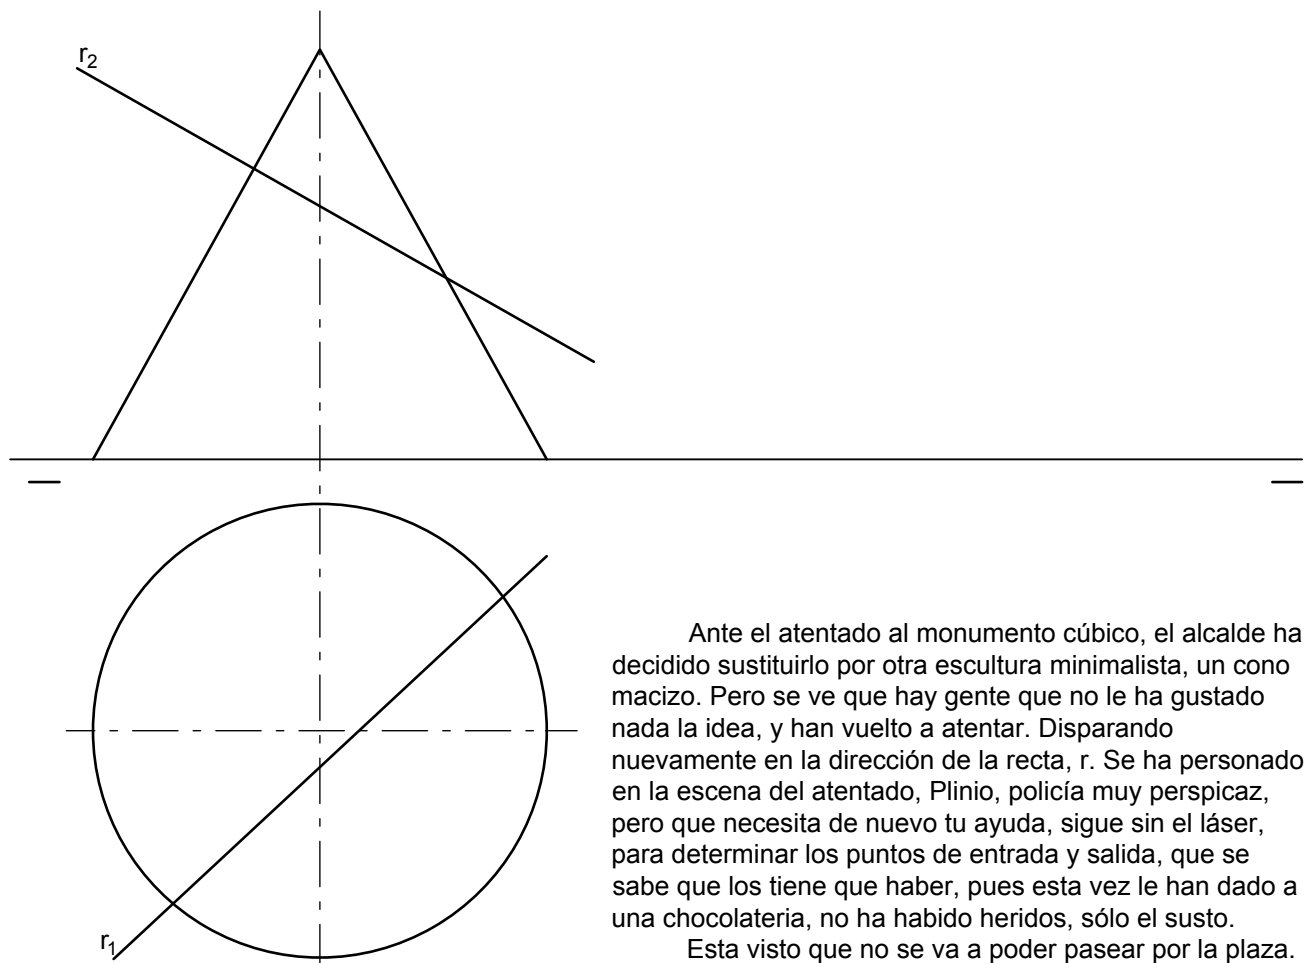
$r_2$

$r_1$

Ante el atentado al monumento cúbico, el alcalde ha decidido sustituirlo por otra escultura minimalista, un cono macizo. Pero se ve que hay gente que no le ha gustado nada la idea, y han vuelto a atentar. Disparando nuevamente en la dirección de la recta, r. Se ha personado en la escena del atentado, Plinio, policía muy perspicaz, pero que necesita de nuevo tu ayuda, sigue sin el láser, para determinar los puntos de entrada y salida, que se sabe que los tiene que haber, pues esta vez le han dado a una chocolateria, no ha habido heridos, sólo el susto.

Esta visto que no se va a poder pasear por la plaza.